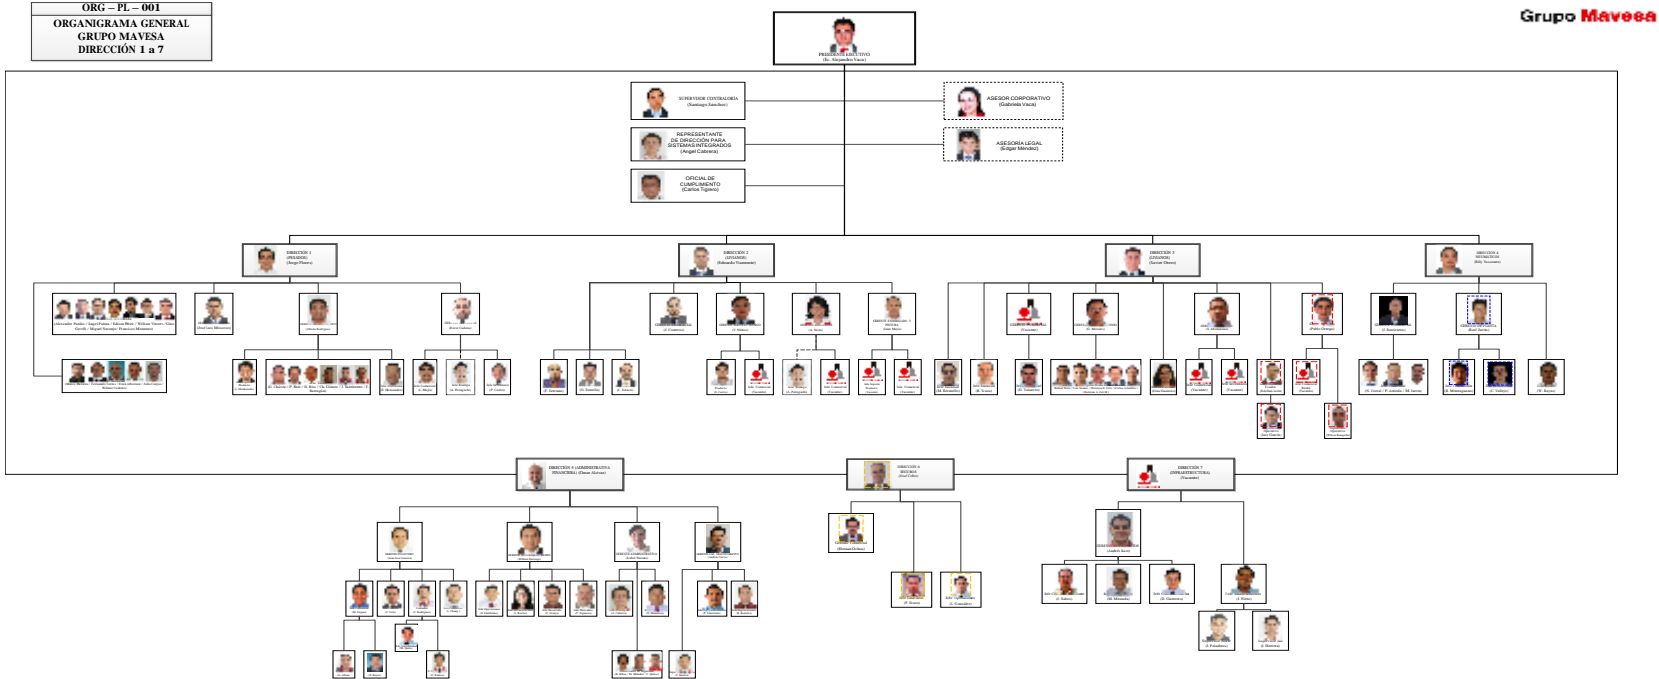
ORG – PL – 001
ORGANIGRAMA GENERAL
GRUPO MAVESA
DIRECCIÓN 1 a 7

Grupo Mavesa

PRESIDENTE EJECUTIVO
(Ec. Alejandro Vaca)

SUPERVISOR CONTRALORÍA
(Santiago Sánchez)

ASESOR CORPORATIVO
(Gabriela Vaca)

REPRESENTANTE DE DIRECCIÓN PARA SISTEMAS INTEGRADOS
(Angel Cabrera)

ASESORIA LEGAL
(Edgar Méndez)

OFICIAL DE CUMPLIMIENTO
(Carlos Tigrero)

DIRECCIÓN 1
(Jorge Flores)

DIRECCIÓN 2
(Eduardo Viamonte)

DIRECCIÓN 3
(Javier Otero)

DIRECCIÓN 4
(Edy Vaccaro)

DIRECCIÓN 5 (ADMINISTRATIVA FINANCIERA) (Tomas Alvear)

DIRECCIÓN 6
(José Cobos)

DIRECCIÓN 7
(INFRAESTRUCTURA)
(Vacante)

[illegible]